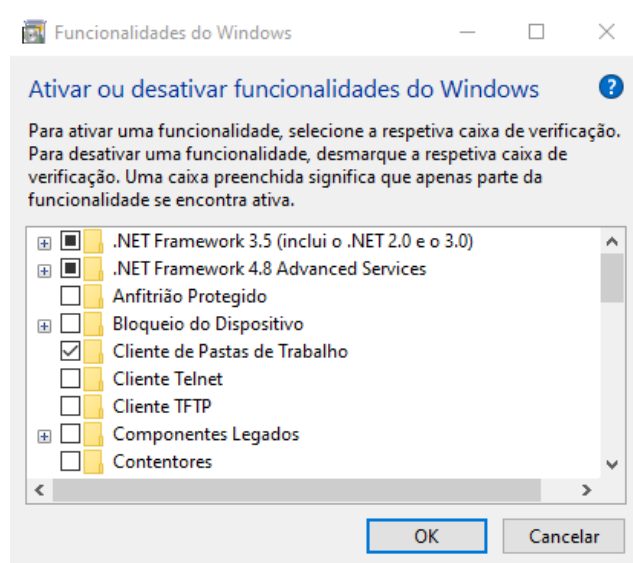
Funcionalidades do Windows

Ativar ou desativar funcionalidades do Windows

Para ativar uma funcionalidade, selecione a respetiva caixa de verificação. Para desativar uma funcionalidade, desmarque a respetiva caixa de verificação. Uma caixa preenchida significa que apenas parte da funcionalidade se encontra ativa.

.NET Framework 3.5 (inclui o .NET 2.0 e o 3.0)
.NET Framework 4.8 Advanced Services
Anfitrião Protegido
Bloqueio do Dispositivo
Cliente de Pastas de Trabalho
Cliente Telnet
Cliente TFTP
Componentes Legados
Contentores

OK
Cancelar